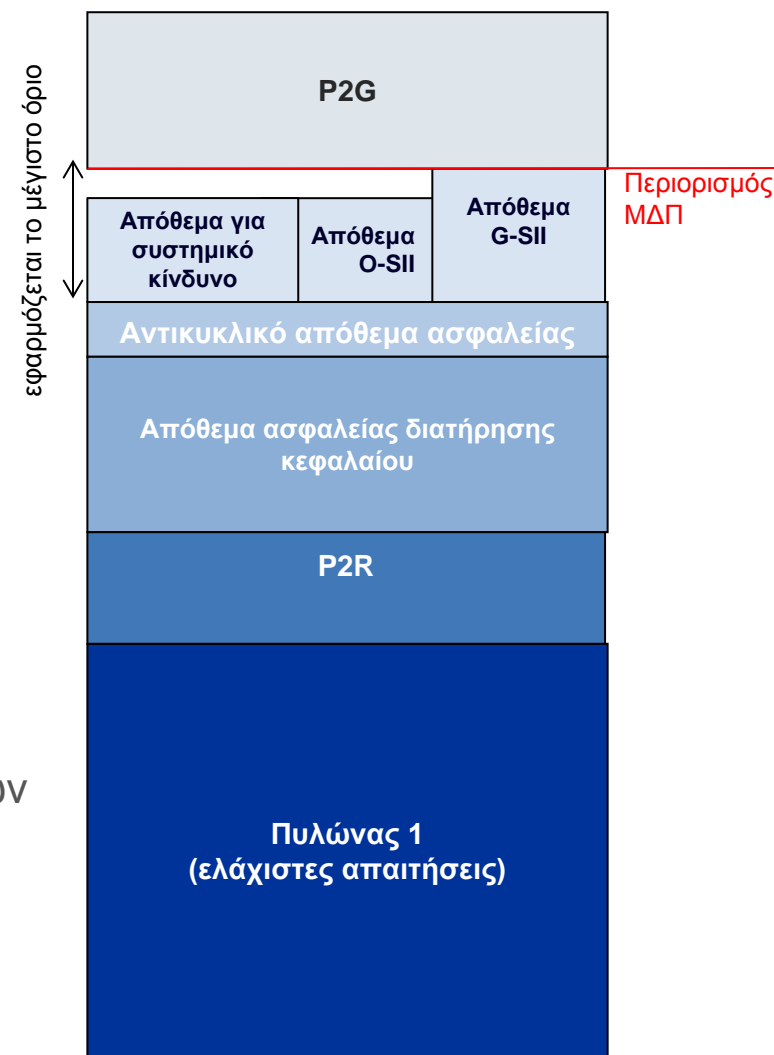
εφαρμόζεται το μέγιστο όριο

P2G

Περιορισμός ΜΔΠ

Απόθεμα για συστημικό κίνδυνο

Απόθεμα O-SII

Απόθεμα G-SII

Αντικυκλικό απόθεμα ασφαλείας

Απόθεμα ασφαλείας διατήρησης κεφαλαίου

P2R

0ν

Πυλώνας 1 (ελάχιστες απαιτήσεις)